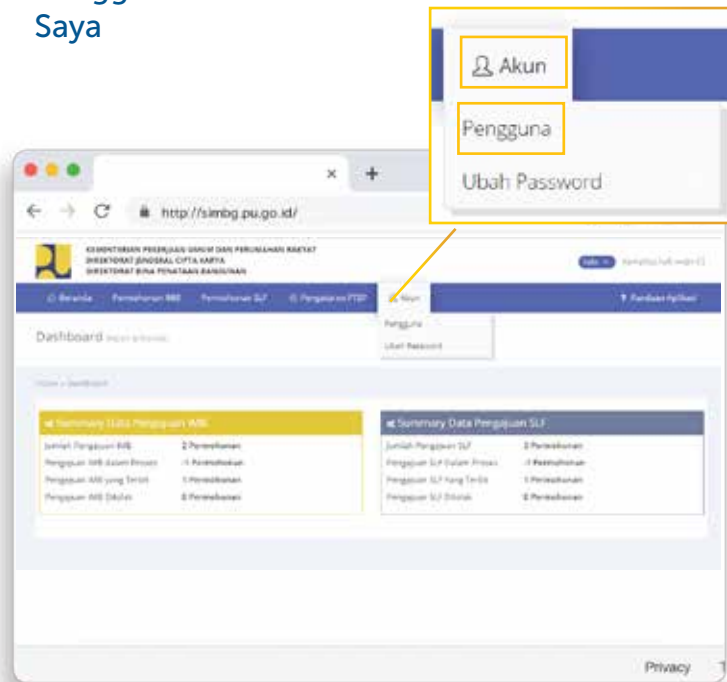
Saya

Akun

Pengguna

Ubah Password

http://simbg.pu.go.id/

KEMENTERIAN PEKERJAAN UMUM DAN PERUMAHAN RAKYAT
DIREKTORAT JENDERAL CIPTA KARYA
DIREKTORAT BINA PENATAAN BANGUNAN

Beranda Permohonan IMB Permohonan SLF Pengajuan PTSP Akun Panduan Aplikasi

Pengguna
Ubah Password

Dashboard

Home > Dashboard

Summary Data Pengajuan IMB

Jumlah Pengajuan IMB 2 Permohonan
Pengajuan IMB dalam Proses -1 Permohonan
Pengajuan IMB yang Terbit 1 Permohonan
Pengajuan IMB Ditolak 0 Permohonan

Summary Data Pengajuan SLF

Jumlah Pengajuan SLF 2 Permohonan
Pengajuan SLF Dalam Proses -1 Permohonan
Pengajuan SLF Yang Terbit 1 Permohonan
Pengajuan SLF Ditolak 0 Permohonan

Privacy